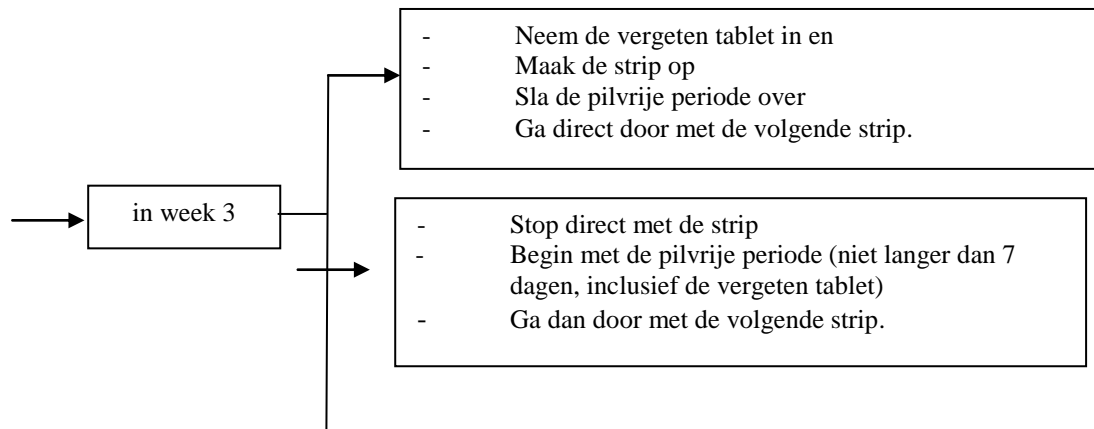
in week 3

- Neem de vergeten tablet in en
- Maak de strip op
- Sla de pilvrije periode over
- Ga direct door met de volgende strip.

- Stop direct met de strip
- Begin met de pilvrije periode (niet langer dan 7 dagen, inclusief de vergeten tablet)
- Ga dan door met de volgende strip.